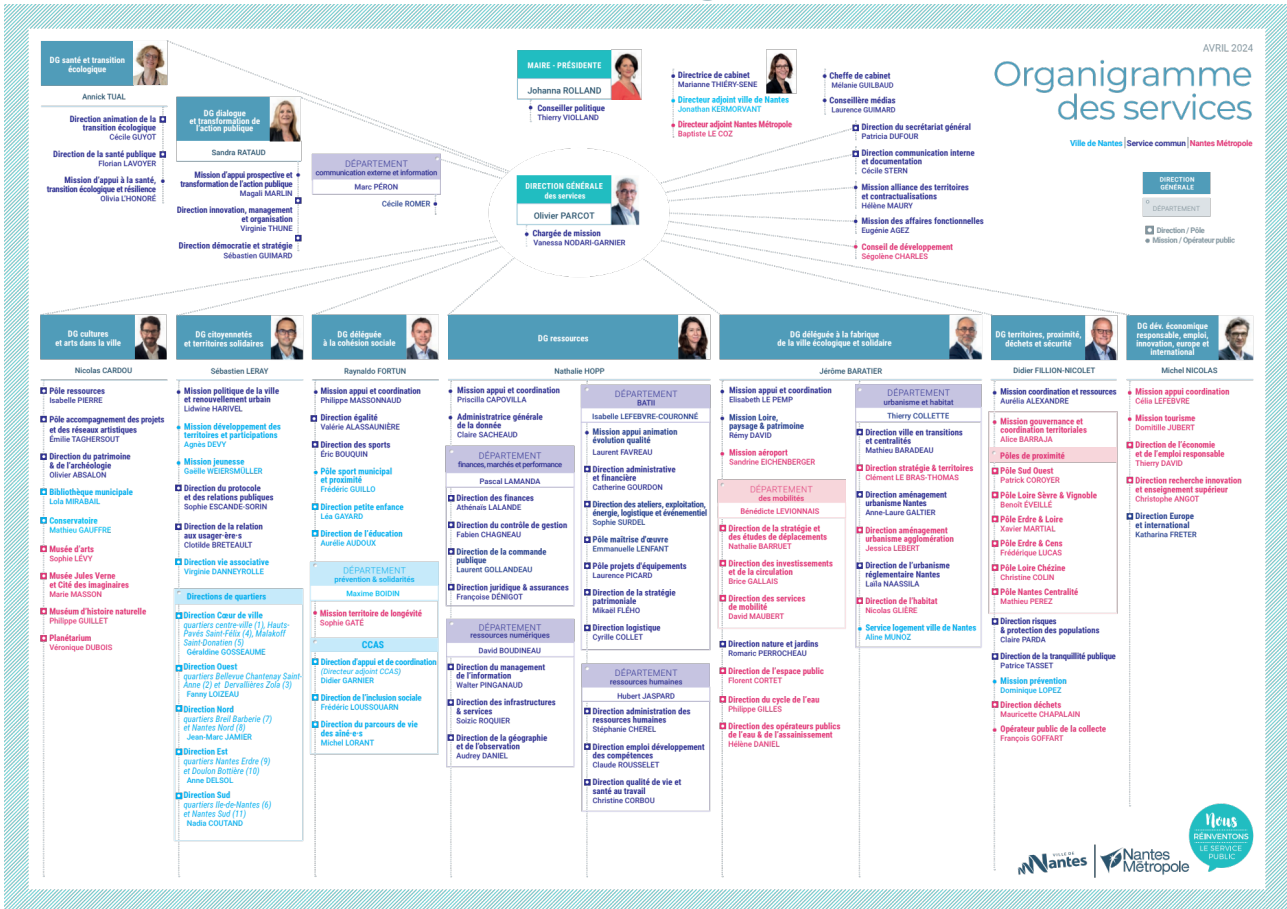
AVRIL 2024

Organigramme des services

Ville de Nantes | Service commun | Nantes Métropole

DIRECTION GÉNÉRALE
DÉPARTEMENT
Direction / Pôle
Mission / Opérateur public

DG santé et transition écologique
Annick TUAL
Direction animation de la transition écologique
Cécile GUYOT
Direction de la santé publique
Florian LAVOYER
Mission d'appui à la santé, transition écologique et résilience
Olivia L'HONORÉ

DG dialogue et transformation de l'action publique
Sandra RATAUD
Mission d'appui prospective et transformation de l'action publique
Magali MARLIN
Direction innovation, management et organisation
Virginie THUNE
Direction démocratie et stratégie
Sébastien GUIMARD

DÉPARTEMENT
communication externe et information
Marc PÉRON
Cécile ROMER

MAIRE - PRÉSIDENTE
Johanna ROLLAND
Conseiller politique
Thierry VIOLLAND

Directrice de cabinet
Marianne THIÉRY-SENE
Directeur adjoint ville de Nantes
Jonathan KERMORVANT
Directeur adjoint Nantes Métropole
Baptiste LE COZ

Cheffe de cabinet
Mélanie GUILBAUD
Conseillère médias
Laurence GUIMARD

DIRECTION GÉNÉRALE des services
Olivier PARCOT
Chargée de mission
Vanessa NODARI-GARNIER

Direction du secrétariat général
Patricia DUFOUR
Direction communication interne et documentation
Cécile STERN
Mission alliance des territoires et contractualisations
Hélène MAURY
Mission des affaires fonctionnelles
Eugénie AGEZ
Conseil de développement
Ségolène CHARLES

DG cultures et arts dans la ville
Nicolas CARDOU
Pôle ressources
Isabelle PIERRE
Pôle accompagnement des projets et des réseaux artistiques
Émilie TAGHERSOUT
Direction du patrimoine & de l'archéologie
Olivier ABSALON
Bibliothèque municipale
Lola MIRABAIL
Conservatoire
Mathieu GAUFFRE
Musée d'arts
Sophie LÉVY
Musée Jules Verne et Cité des imaginaires
Marie MASSON
Muséum d'histoire naturelle
Philippe GUILLET
Planétarium
Véronique DUBOIS

DG citoyenneté et territoires solidaires
Sébastien LERAY
Mission politique de la ville et renouvellement urbain
Lidwine HARIVEL
Mission développement des territoires et participations
Agnès DEVY
Mission jeunesse
Gaëlle WEIERSMÜLLER
Direction du protocole et des relations publiques
Sophie ESCANDE-SORIN
Direction de la relation aux usager·ère·s
Clotilde BRETEAULT
Direction vie associative
Virginie DANNEYROLLE
Directions de quartiers
Direction Cœur de ville
quartiers centre-ville (1), Hauts-Pavés Saint-Félix (4), Malakoff Saint-Donatien (5)
Géraldine GOSSEAUME
Direction Ouest
quartiers Bellevue Chantenay Saint-Anne (2) et Dervallières Zola (3)
Fanny LOIZEAU
Direction Nord
quartiers Breil Barberie (7) et Nantes Nord (8)
Jean-Marc JAMIER
Direction Est
quartiers Nantes Erdre (9) et Doulon Bottière (10)
Anne DELSOL
Direction Sud
quartiers Île-de-Nantes (6) et Nantes Sud (11)
Nadia COUTAND

DG déléguée à la cohésion sociale
Raynaldo FORTUN
Mission appui et coordination
Philippe MASSONNAUD
Direction égalité
Valérie ALASSAUNIÈRE
Direction des sports
Éric BOUQUIN
Pôle sport municipal et proximité
Frédéric GUILLO
Direction petite enfance
Léa GAYARD
Direction de l'éducation
Aurélie AUDOUX
DÉPARTEMENT
prévention & solidarités
Maxime BOIDIN
Mission territoire de longévité
Sophie GATÉ
CCAS
Direction d'appui et de coordination
(Directeur adjoint CCAS)
Didier GARNIER
Direction de l'inclusion sociale
Frédéric LOUSSOUARN
Direction du parcours de vie des aîné·e·s
Michel LORANT

DG ressources
Nathalie HOPP
Mission appui et coordination
Priscilla CAPOVILLA
Administrateur générale de la donnée
Claire SACHEAUD
DÉPARTEMENT
finances, marchés et performance
Pascal LAMANDA
Direction des finances
Athénaïs LALANDE
Direction du contrôle de gestion
Fabien CHAGNEAU
Direction de la commande publique
Laurent GOLLANDEAU
Direction juridique & assurances
Françoise DÉNIGOT
DÉPARTEMENT
ressources numériques
David BOUDINEAU
Direction du management de l'information
Walter PINGANAUD
Direction des infrastructures & services
Soizic ROQUIER
Direction de la géographie et de l'observation
Audrey DANIEL
DÉPARTEMENT
BATII
Isabelle LEFEBVRE-COURONNÉ
Mission appui animation évolution qualité
Laurent FAVREAU
Direction administrative et financière
Catherine GOURDON
Direction des ateliers, exploitation, énergie, logistique et événementiel
Sophie SURDEL
Pôle maîtrise d'œuvre
Emmanuelle LENFANT
Pôle projets d'équipements
Laurence PICARD
Direction de la stratégie patrimoniale
Mikaël FLÉHO
Direction logistique
Cyrille COLLET
DÉPARTEMENT
ressources humaines
Hubert JASPARD
Direction administration des ressources humaines
Stéphanie CHEREL
Direction emploi développement des compétences
Claude ROUSSELET
Direction qualité de vie et santé au travail
Christine CORBOU

DG déléguée à la fabrique de la ville écologique et solidaire
Jérôme BARATIER
Mission appui et coordination
Elisabeth LE PEMP
Mission Loire, paysage & patrimoine
Rémy DAVID
Mission aéroport
Sandrine EICHENBERGER
DÉPARTEMENT
des mobilités
Bénédicte LEVIONNAIS
Direction de la stratégie et des études de déplacements
Nathalie BARRUET
Direction des investissements et de la circulation
Brice GALLAIS
Direction des services de mobilité
David MAUBERT
Direction nature et jardins
Romaric PERROCHEAU
Direction de l'espace public
Florent CORTET
Direction du cycle de l'eau
Philippe GILLES
Direction des opérateurs publics de l'eau & de l'assainissement
Hélène DANIEL
DÉPARTEMENT
urbanisme et habitat
Thierry COLLETTE
Direction ville en transitions et centralités
Mathieu BARADEAU
Direction stratégie & territoires
Clément LE BRAS-THOMAS
Direction aménagement urbanisme Nantes
Anne-Laure GALTIER
Direction aménagement urbanisme agglomération
Jessica LEBERT
Direction de l'urbanisme réglementaire Nantes
Laïla NAASSILA
Direction de l'habitat
Nicolas GLIÈRE
Service logement ville de Nantes
Aline MUNOZ

DG territoires, proximité, déchets et sécurité
Didier FILLION-NICOLET
Mission coordination et ressources
Aurélia ALEXANDRE
Mission gouvernance et coordination territoriales
Alice BARRAJA
Pôles de proximité
Pôle Sud Ouest
Patrick COROYER
Pôle Loire Sèvre & Vignoble
Benoît ÉVEILLÉ
Pôle Erdre & Loire
Xavier MARTIAL
Pôle Erdre & Cens
Frédérique LUCAS
Pôle Loire Chézine
Christine COLIN
Pôle Nantes Centralité
Mathieu PEREZ
Direction risques & protection des populations
Claire PARDA
Direction de la tranquillité publique
Patrice TASSET
Mission prévention
Dominique LOPEZ
Direction déchets
Mauricette CHAPALAIN
Opérateur public de la collecte
François GOFFART

DG dév. économique responsable, emploi, innovation, europe et international
Michel NICOLAS
Mission appui coordination
Célia LEFEBVRE
Mission tourisme
Domitille JUBERT
Direction de l'économie et de l'emploi responsable
Thierry DAVID
Direction recherche innovation et enseignement supérieur
Christophe ANGOT
Direction Europe et international
Katharina FRETER

Nous RÉINVENTONS LE SERVICE PUBLIC
VILLE DE Nantes
Nantes Métropole